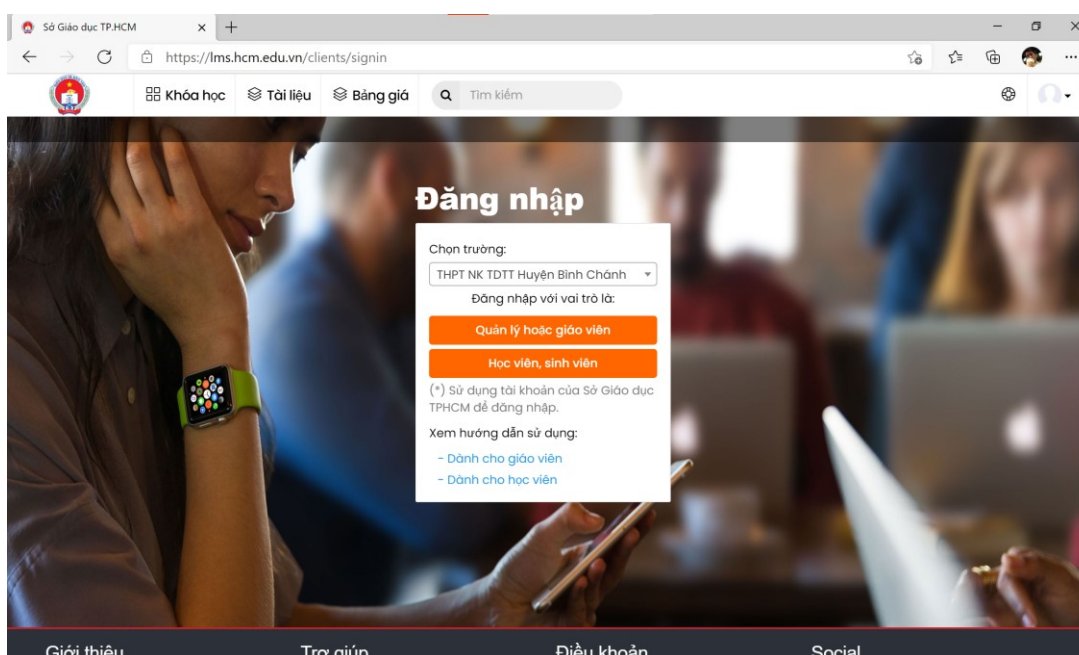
Sở Giáo dục TP.HCM
https://lms.hcm.edu.vn/clients/signin

Khóa học
Tài liệu
Bảng giá
Tìm kiếm

Đăng nhập

Chọn trường:
THPT NK TDTT Huyện Bình Chánh
Đăng nhập với vai trò là:
Quản lý hoặc giáo viên
Học viên, sinh viên
(*) Sử dụng tài khoản của Sở Giáo dục TPHCM để đăng nhập.
Xem hướng dẫn sử dụng:
- Dành cho giáo viên
- Dành cho học viên

Giới thiệu
Trợ giúp
Điều khoản
Social